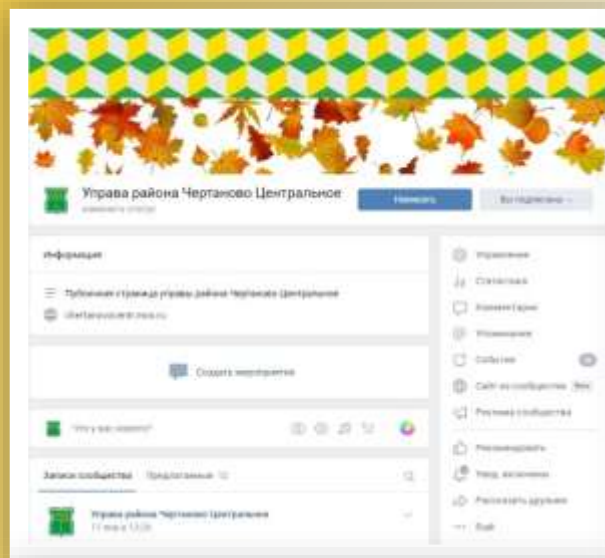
Управа района Чертаново Центральное

изменить статус

Написать

Вы подписаны

Информация

Публичная страница управы района Чертаново Центральное

chertanovocentr.mos.ru

Создать мероприятие

Что у вас нового?

Записи сообщества

Предложенные 12

Управа района Чертаново Центральное

11 мая в 13:20

Управление

Статистика

Комментарии

Упоминания

События

Сайт из сообщества Beta

Реклама сообщества

Рекомендовать

Уведомления

Рассказать друзьям

Ещё